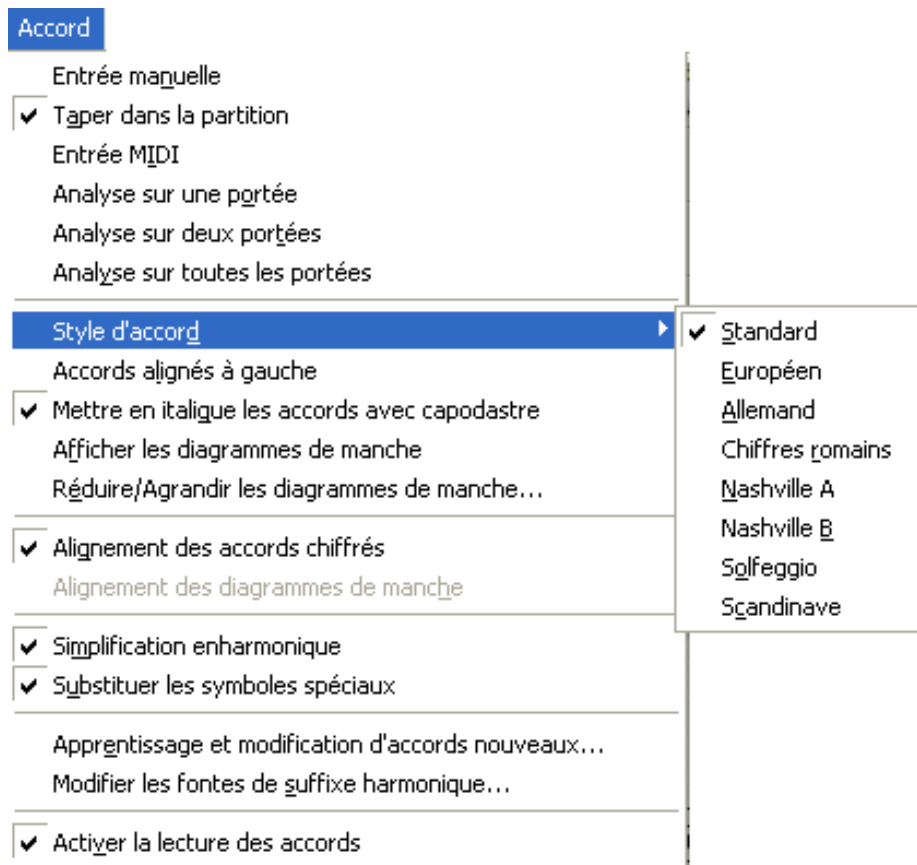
Accord

Entrée manuelle
✔ Taper dans la partition
Entrée MIDI
Analyse sur une portée
Analyse sur deux portées
Analyse sur toutes les portées

Style d'accord
Accords alignés à gauche
✔ Mettre en italique les accords avec capodastre
Afficher les diagrammes de manche
Réduire/Agrandir les diagrammes de manche...

✔ Alignement des accords chiffrés
Alignement des diagrammes de manche

✔ Simplification enharmonique
✔ Substituer les symboles spéciaux

Apprentissage et modification d'accords nouveaux...
Modifier les fontes de suffixe harmonique...

✔ Activer la lecture des accords

✔ Standard
Européen
Allemand
Chiffres romains
Nashville A
Nashville B
Solfeggio
Scandinave